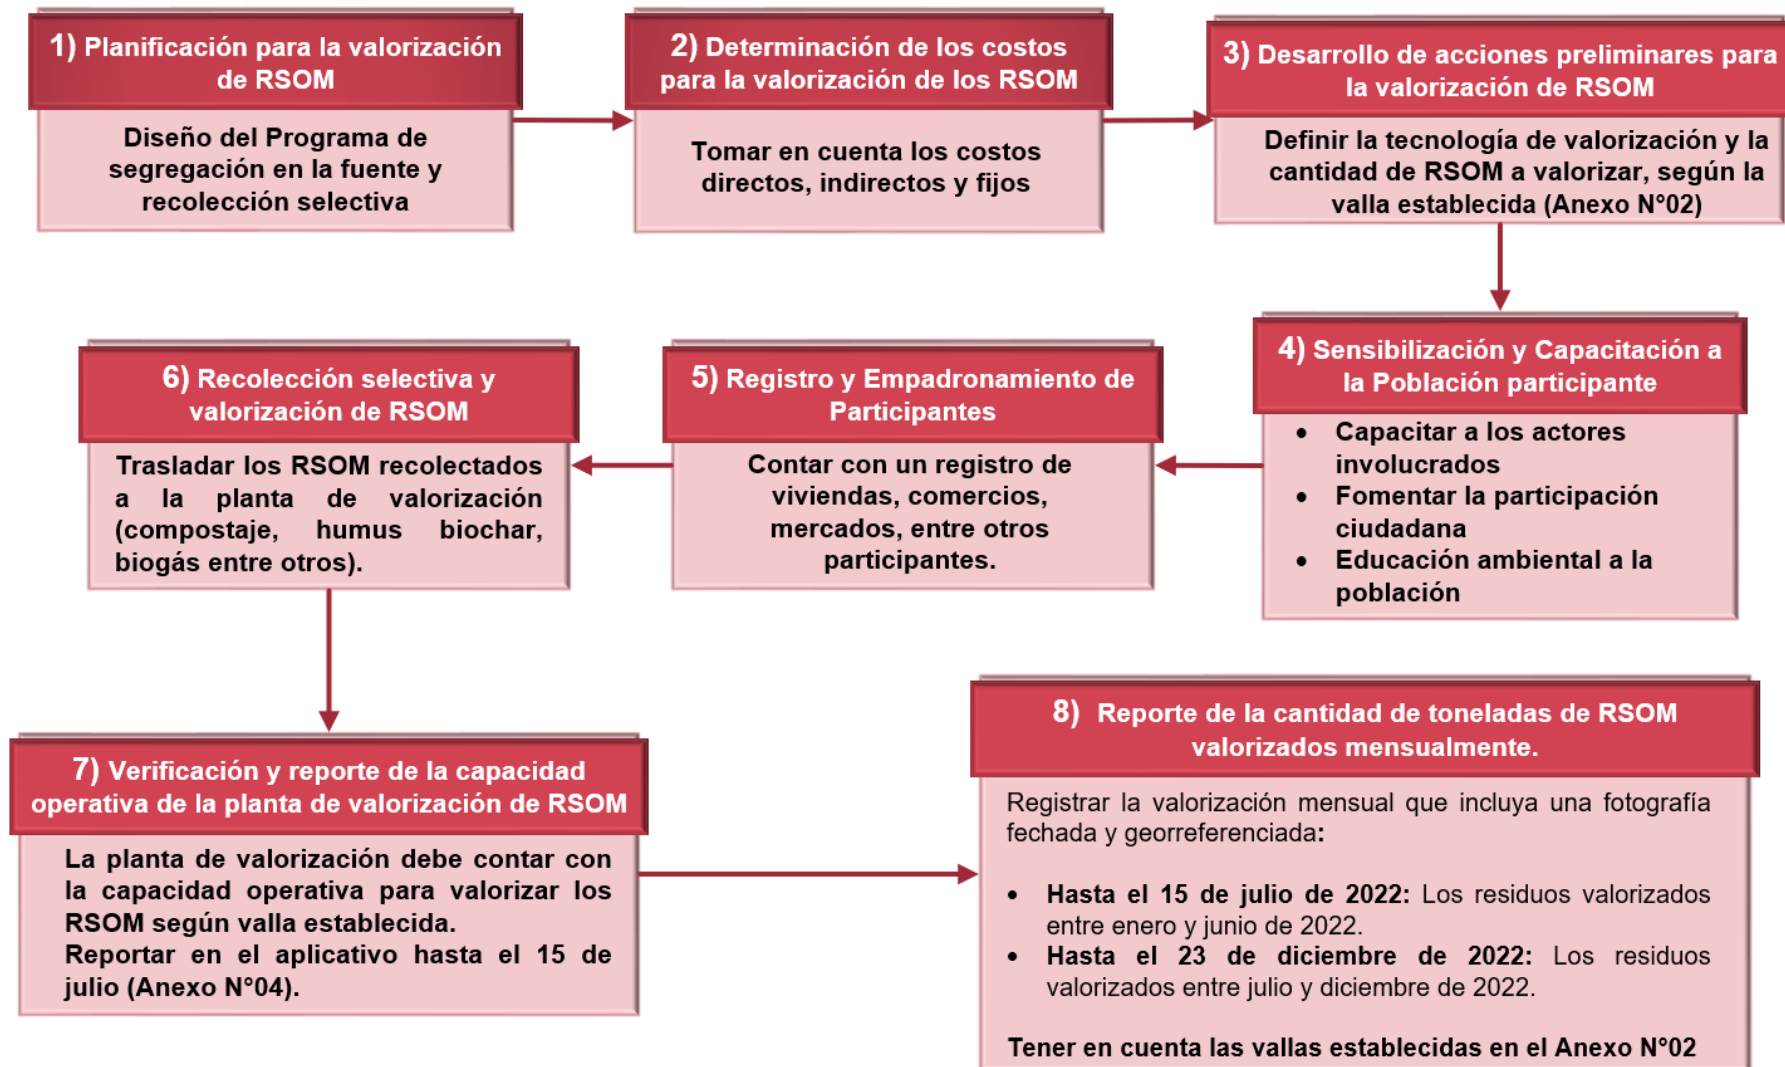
1) Planificación para la valorización de RSOM

Diseño del Programa de segregación en la fuente y recolección selectiva

2) Determinación de los costos para la valorización de los RSOM

Tomar en cuenta los costos directos, indirectos y fijos

3) Desarrollo de acciones preliminares para la valorización de RSOM

Definir la tecnología de valorización y la cantidad de RSOM a valorizar, según la valla establecida (Anexo N°02)

4) Sensibilización y Capacitación a la Población participante

- Capacitar a los actores involucrados
- Fomentar la participación ciudadana
- Educación ambiental a la población

5) Registro y Empadronamiento de Participantes

Contar con un registro de viviendas, comercios, mercados, entre otros participantes.

6) Recolección selectiva y valorización de RSOM

Trasladar los RSOM recolectados a la planta de valorización (compostaje, humus biochar, biogás entre otros).

7) Verificación y reporte de la capacidad operativa de la planta de valorización de RSOM

La planta de valorización debe contar con la capacidad operativa para valorizar los RSOM según valla establecida.
Reportar en el aplicativo hasta el 15 de julio (Anexo N°04).

8) Reporte de la cantidad de toneladas de RSOM valorizados mensualmente.

Registrar la valorización mensual que incluya una fotografía fechada y georreferenciada:

- Hasta el 15 de julio de 2022: Los residuos valorizados entre enero y junio de 2022.
- Hasta el 23 de diciembre de 2022: Los residuos valorizados entre julio y diciembre de 2022.

Tener en cuenta las vallas establecidas en el Anexo N°02